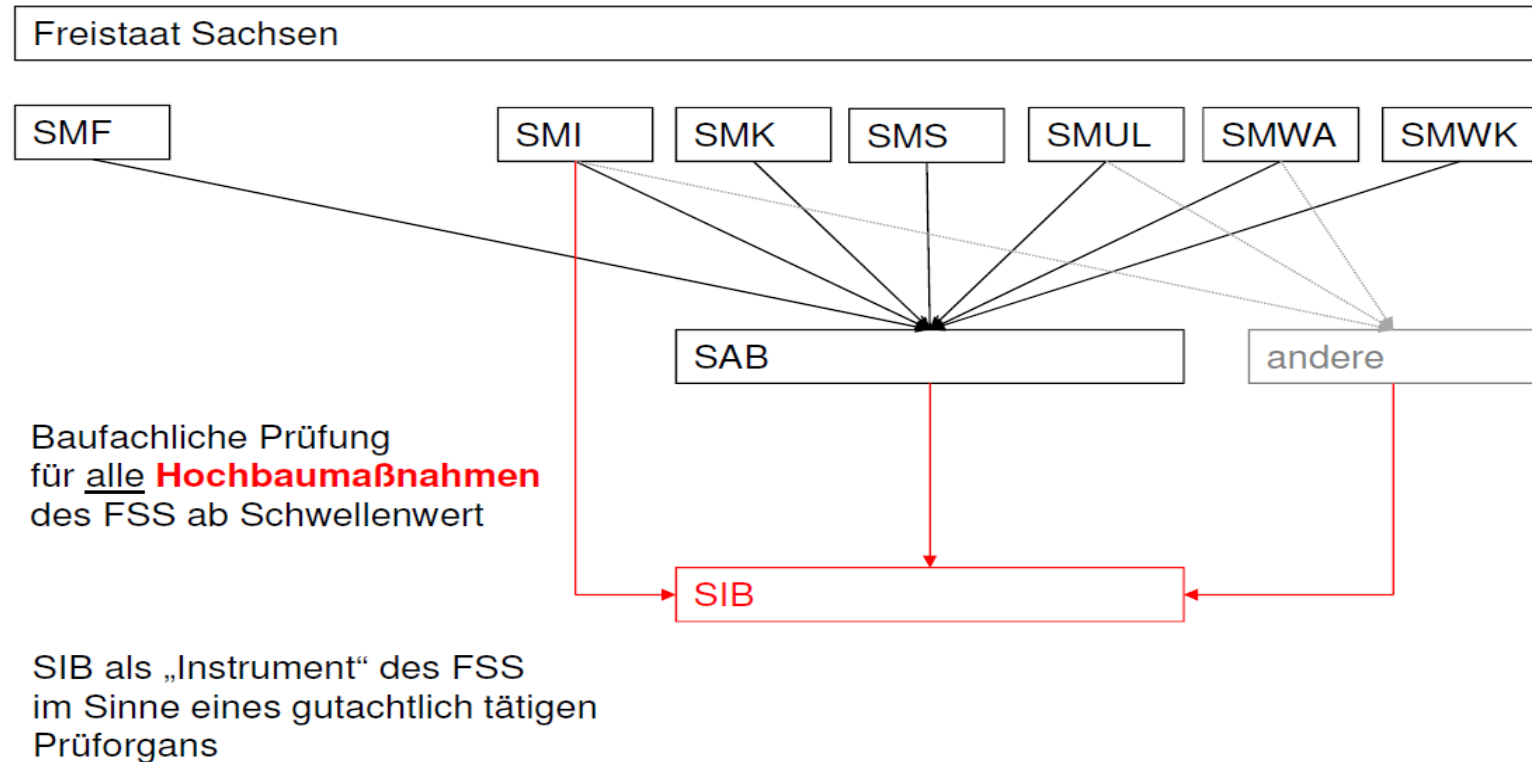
Freistaat Sachsen

SMF

SMI

SMK

SMS

SMUL

SMWA

SMWK

SAB

andere

Baufachliche Prüfung für alle **Hochbaumaßnahmen** des FSS ab Schwellenwert

SIB

SIB als „Instrument“ des FSS im Sinne eines gutachtlich tätigen Prüforgans